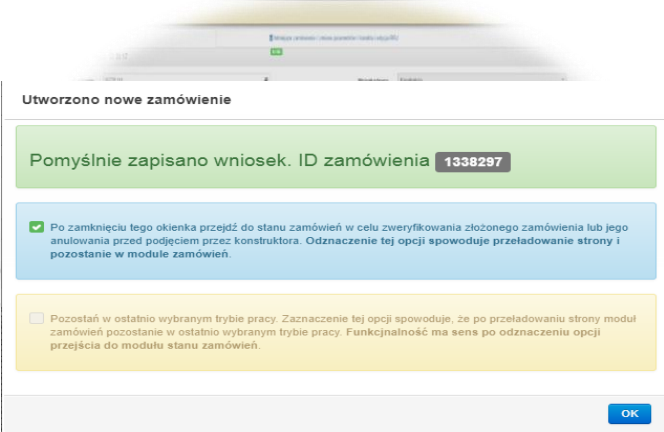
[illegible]

Utworzono nowe zamówienie

Pomyślnie zapisano wniosek. ID zamówienia 1338297

Po zamknięciu tego okienka przejdź do stanu zamówień w celu zweryfikowania złożonego zamówienia lub jego anulowania przed podjęciem przez konstruktora. Odznaczenie tej opcji spowoduje przeładowanie strony i pozostanie w module zamówień.

Pozostań w ostatnio wybranym trybie pracy. Zaznaczenie tej opcji spowoduje, że po przeładowaniu strony moduł zamówień pozostanie w ostatnio wybranym trybie pracy. Funkcjonalność ma sens po odznaczeniu opcji przejścia do modułu stanu zamówień.

OK